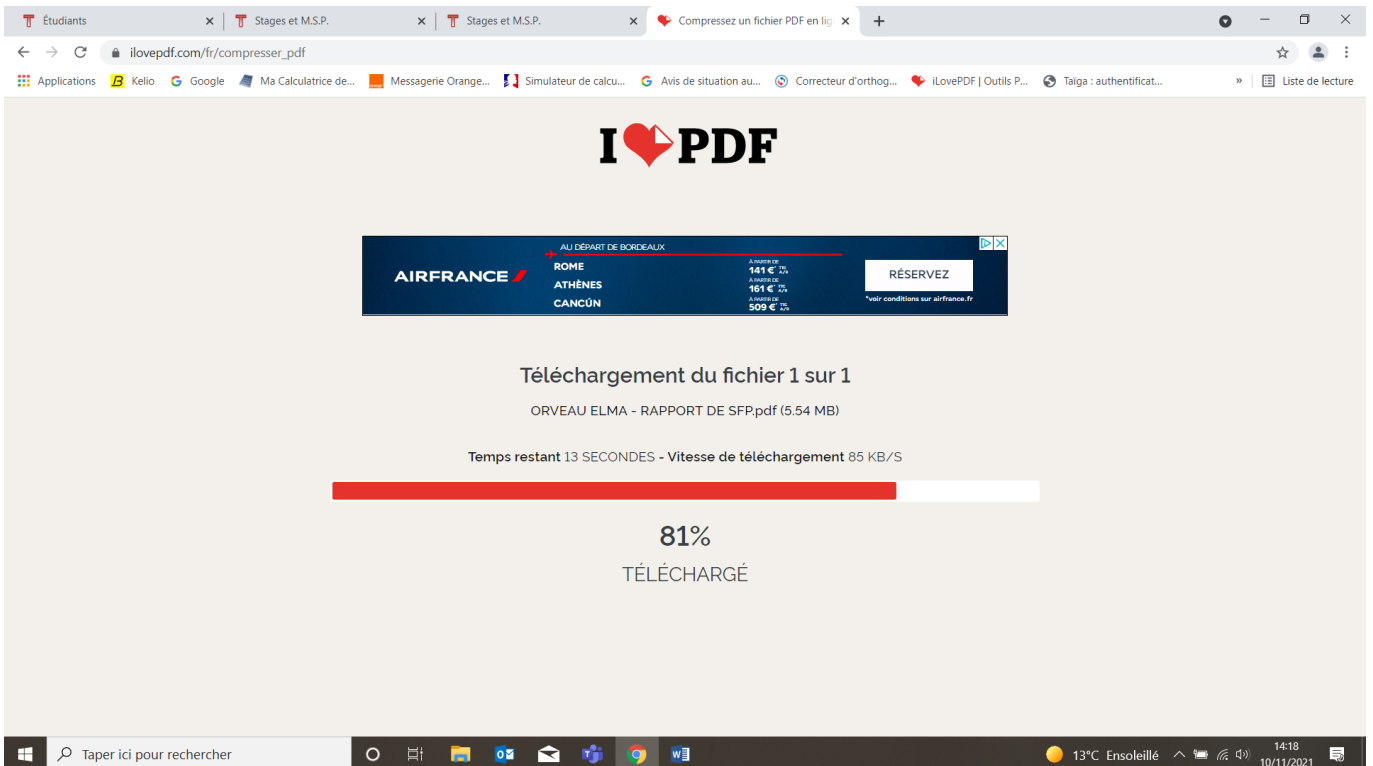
Étudiants
Stages et M.S.P.
Stages et M.S.P.
Compressez un fichier PDF en lig

ilovepdf.com/fr/compresser_pdf

Applications Kelio Google Ma Calculatrice de... Messagerie Orange... Simulateur de calcu... Avis de situation au... Correcteur d'orthog... iLovePDF | Outils P... Taiga : authentificat... » Liste de lecture

I PDF

AIRFRANCE
AU DÉPART DE BORDEAUX
ROME À PARTIR DE 141 € TTC A/R
ATHÈNES À PARTIR DE 161 € TTC A/R
CANCÚN À PARTIR DE 509 € TTC A/R
RÉSERVEZ
*voir conditions sur airfrance.fr

Téléchargement du fichier 1 sur 1

ORVEAU ELMA - RAPPORT DE SFP.pdf (5.54 MB)

Temps restant 13 SECONDES - Vitesse de téléchargement 85 KB/S

81%
TÉLÉCHARGÉ

Taper ici pour rechercher
13°C Ensoleillé
14:18
10/11/2021